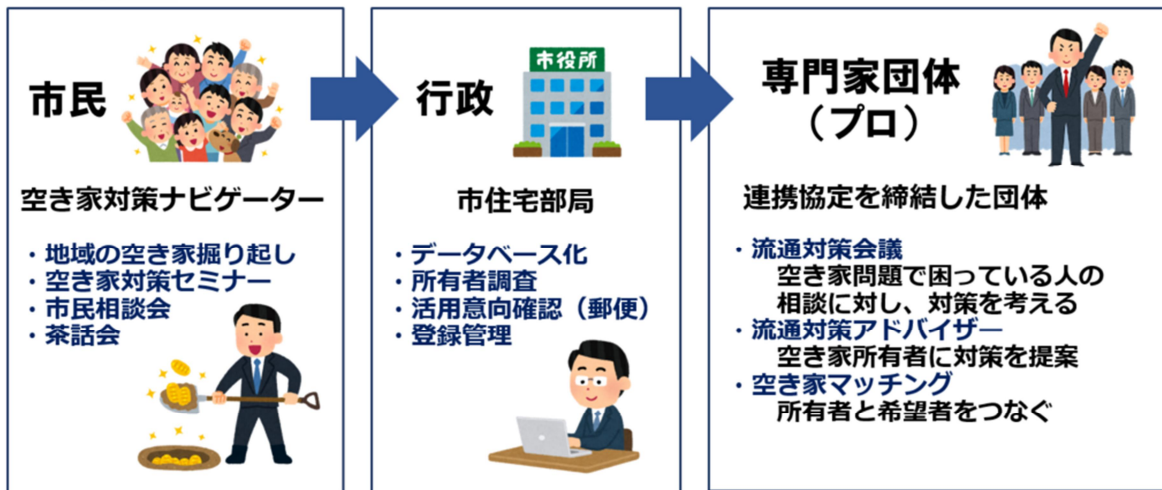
市民

空き家対策ナビゲーター

・地域の空き家掘り起し
・空き家対策セミナー
・市民相談会
・茶話会

行政

市役所

市住宅部局

・データベース化
・所有者調査
・活用意向確認（郵便）
・登録管理

専門家団体
（プロ）

連携協定を締結した団体

・流通対策会議
空き家問題で困っている人の相談に対し、対策を考える
・流通対策アドバイザー
空き家所有者に対策を提案
・空き家マッチング
所有者と希望者をつなぐ